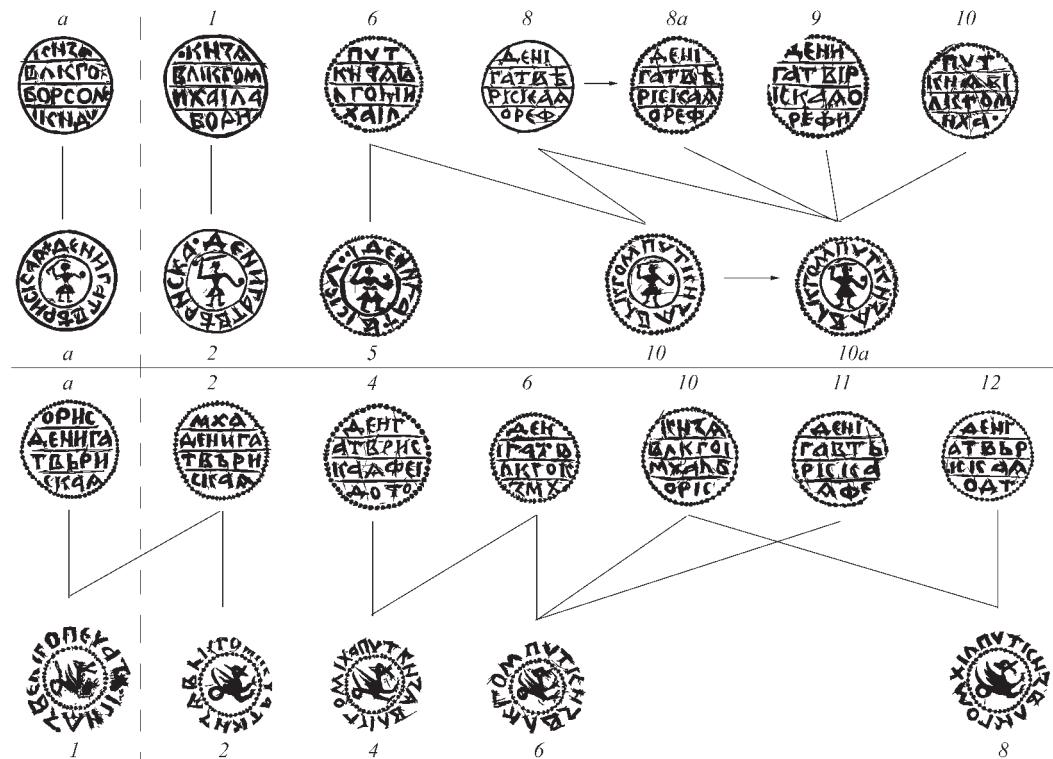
a 1 6 8 8a 9 10

КНЗѦ
ВЛКГОК
БОРСОВ
ІСКЛАУ

КНЗѦ
ВЛІКГОМ
ИХАІЛА
ВОРИ

ПУТ
КНЗѦВ
ЛГОМИ
ХАІЛ

ДЕНІ
ГАТВЕ
РІСКАА
ОРЕФ

ДЕНІ
ГАТВЕ
РІСКАА
ОРЕФ

ДЕНИ
ГАТВІР
ІСКАДО
РЕФИ

ПУТ
КНЗѦВІ
ЛКГОМ
ИХА

СКАѦДЕНИГАТВРИ
СКАДЕНИГАТВЕРЬ
ДЕНИГ
ОЛАПУТІКНЯЗѦВЕ
ОЛАПУТІКНЯЗѦВА

a 2 5 10 10a

a 2 4 6 10 11 12

ОРНС
ДЕНИГА
ТВЬРИ
СКАА

МХА
ДЕНИГА
ТВЕРИ
СКАА

ДЕНГ
АТВРИС
КАДФЕІ
ДОТО

ДЕН
ГАТВ
АКГОК
ЗМХ

КНЗѦ
ВАКГОІ
МХАЛО
ОРІС

ДЕНІ
ГАТВЬ
РІСКА
АФЕ

ДЕНГ
АТВЬР
ИСКАД
ОДТ

ВЕЛГОПЕУРТ
ВЛІКГОМ
ОМХАПУТ
ГОМПУТ
ХІЛПУТІЯ

1 2 4 6 8